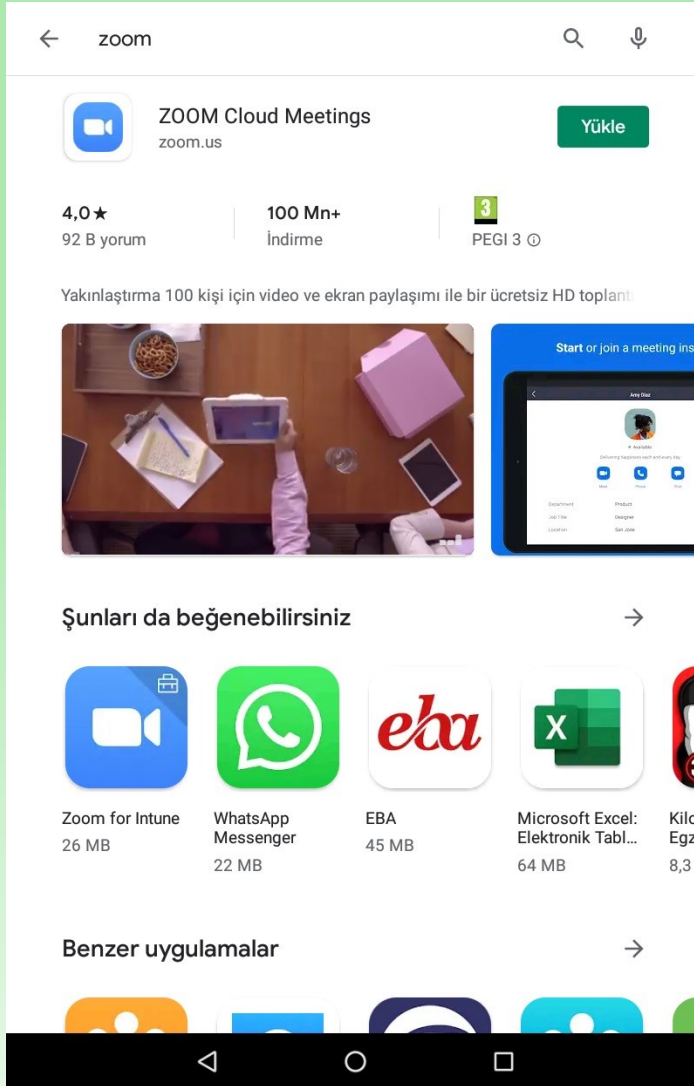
zoom

ZOOM Cloud Meetings
zoom.us

Yükle

4,0★
92 B yorum

100 Mn+
İndirme

3
PEGI 3 ⓘ

Yakınlaştırma 100 kişi için video ve ekran paylaşımı ile bir ücretsiz HD toplant

Start or join a meeting ins

Amy Diaz

Şunları da beğenebilirsiniz →

Zoom for Intune
26 MB

WhatsApp Messenger
22 MB

eba
EBA
45 MB

Microsoft Excel: Elektronik Tabl...
64 MB

Kilo
Egz
8,3

Benzer uygulamalar →